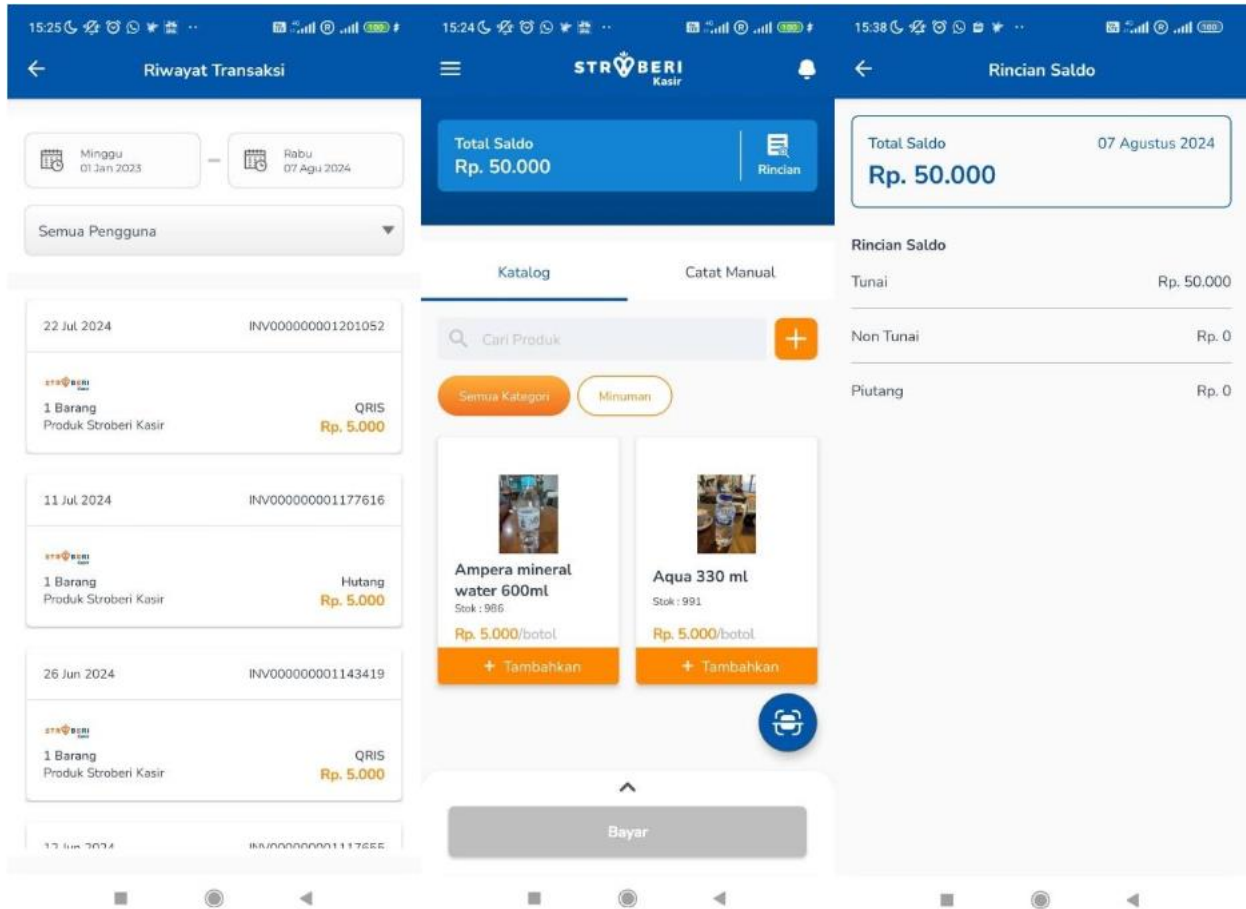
15:25

Riwayat Transaksi

Minggu
01 Jan 2023

Rabu
07 Agu 2024

Semua Pengguna

22 Jul 2024 INV000000001201052

STROBERI

1 Barang QRIS
Produk Stroberi Kasir Rp. 5.000

11 Jul 2024 INV000000001177616

STROBERI

1 Barang Hutang
Produk Stroberi Kasir Rp. 5.000

26 Jun 2024 INV000000001143419

STROBERI

1 Barang QRIS
Produk Stroberi Kasir Rp. 5.000

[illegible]

15:24

STROBERI Kasir

Total Saldo
Rp. 50.000

Rincian

Katalog

Catat Manual

Cari Produk

+

Semua Kategori

Minuman

Ampera mineral water 600ml
Stok : 986
Rp. 5.000/botol
+ Tambahkan

Aqua 330 ml
Stok : 991
Rp. 5.000/botol
+ Tambahkan

Bayar

15:38

Rincian Saldo

Total Saldo 07 Agustus 2024
Rp. 50.000

Rincian Saldo

Tunai Rp. 50.000

Non Tunai Rp. 0

Piutang Rp. 0